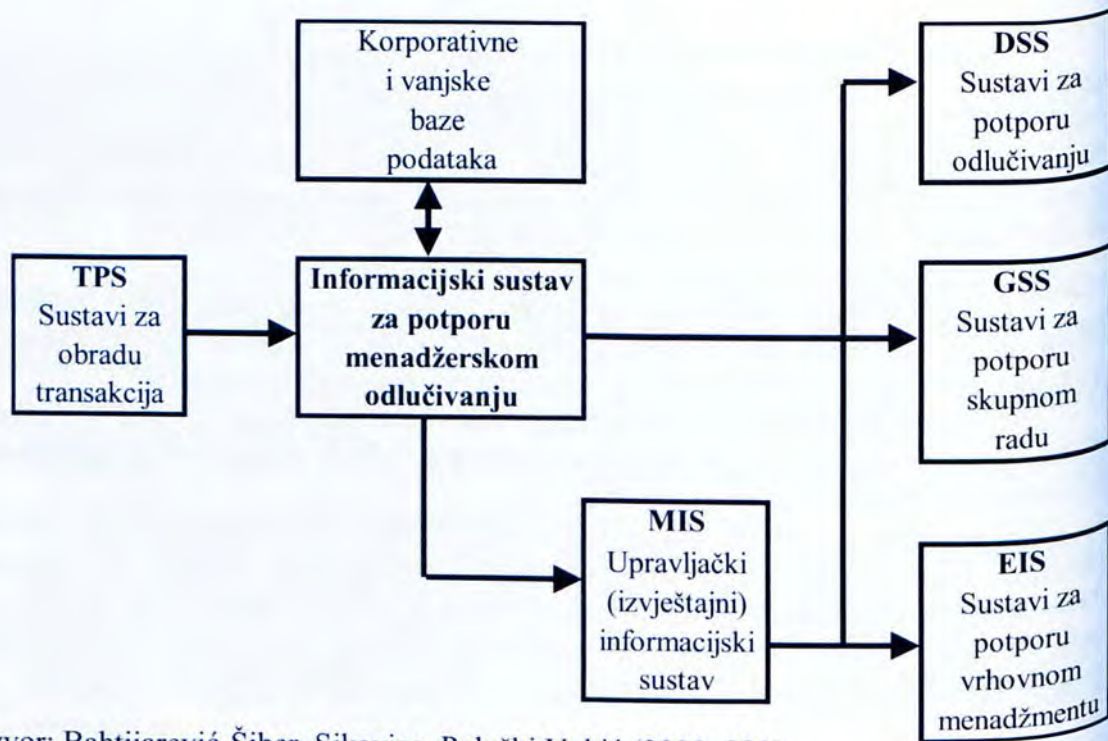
Korporativne i vanjske baze podataka

DSS
Sustavi za potporu odlučivanju

TPS
Sustavi za obradu transakcija

Informacijski sustav za potporu menadžerskom odlučivanju

GSS
Sustavi za potporu skupnom radu

MIS
Upravljački (izvještajni) informacijski sustav

EIS
Sustavi za potporu vrhovnom menadžmentu

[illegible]vor: Bahtijarević Šiber, Sikavica, Pološki Vokić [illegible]